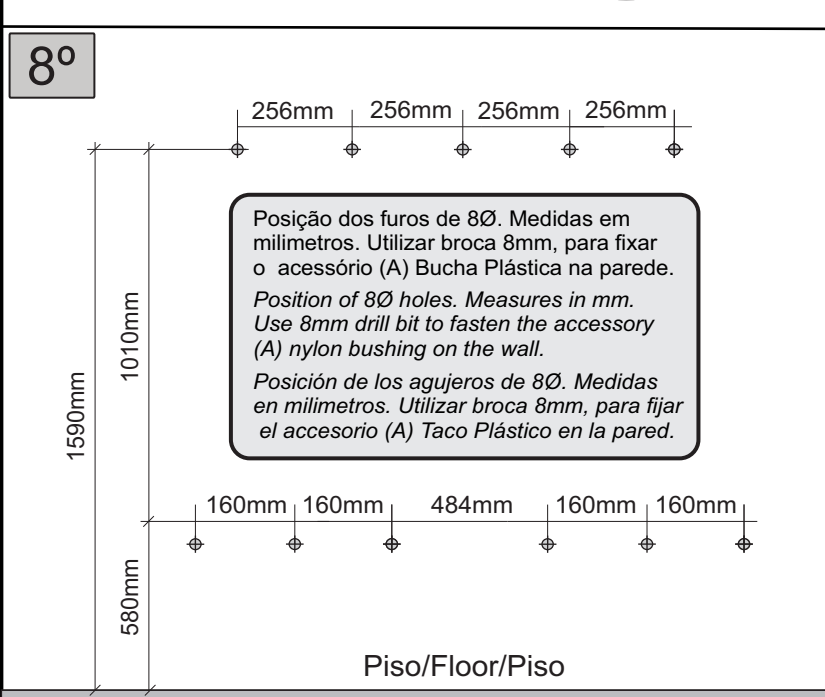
8º

256mm 256mm 256mm 256mm

Posição dos furos de 8Ø. Medidas em milimetros. Utilizar broca 8mm, para fixar o acessório (A) Bucha Plástica na parede.

*Position of 8Ø holes. Measures in mm. Use 8mm drill bit to fasten the accessory (A) nylon bushing on the wall.*

*Posición de los agujeros de 8Ø. Medidas en milimetros. Utilizar broca 8mm, para fijar el accesorio (A) Taco Plástico en la pared.*

1590mm

1010mm

160mm 160mm 484mm 160mm 160mm

580mm

Piso/Floor/Piso